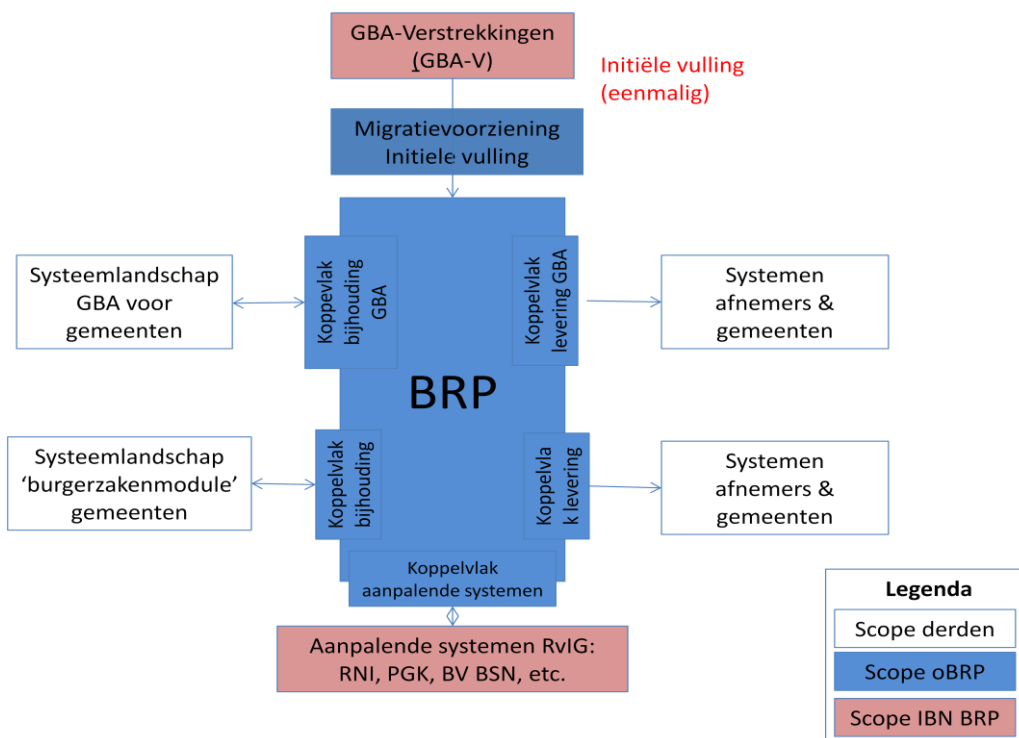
GBA-Verstrekkingen (GBA-V)

Initiële vulling (eenmalig)

Migratievoorziening Initiele vulling

Systeemlandschap GBA voor gemeenten

Koppelvlak bijhouding GBA

Koppelvlak levering GBA

Systemen afnemers & gemeenten

BRP

Systeemlandschap 'burgerzakenmodule' gemeenten

Koppelvlak bijhouding

Koppelvlak levering

Systemen afnemers & gemeenten

Koppelvlak aanpalende systemen

Aanpalende systemen RvIG: RNI, PGK, BV BSN, etc.

Legenda

Scope derden

Scope oBRP

Scope IBN BRP